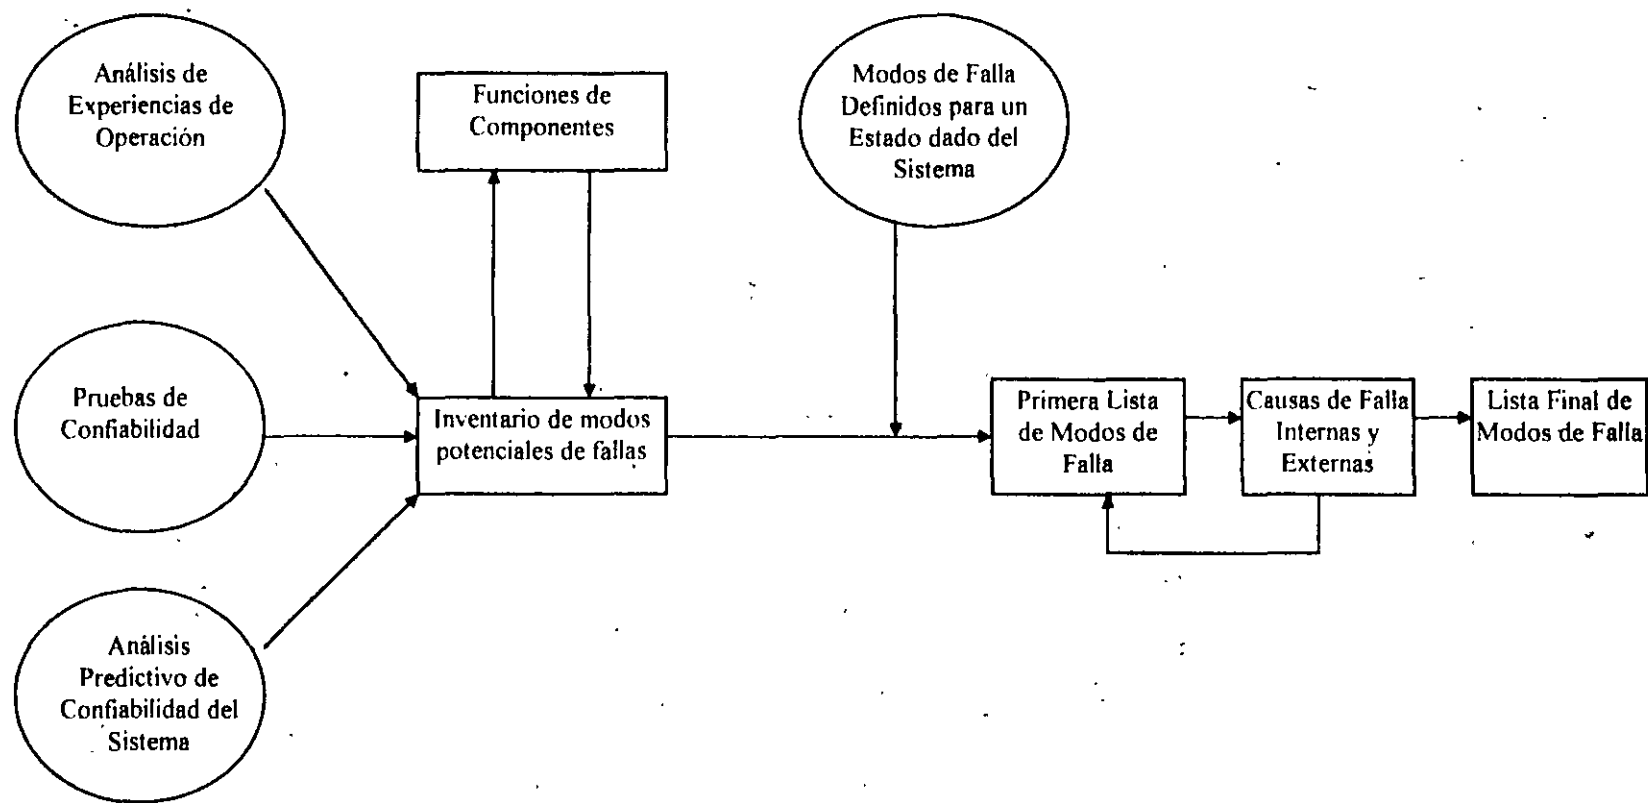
Análisis de Experiencias de Operación

Funciones de Componentes

Modos de Falla Definidos para un Estado dado del Sistema

Pruebas de Confiabilidad

Inventario de modos potenciales de fallas

Primera Lista de Modos de Falla

Causas de Falla Internas y Externas

Lista Final de Modos de Falla

Análisis Predictivo de Confiabilidad del Sistema